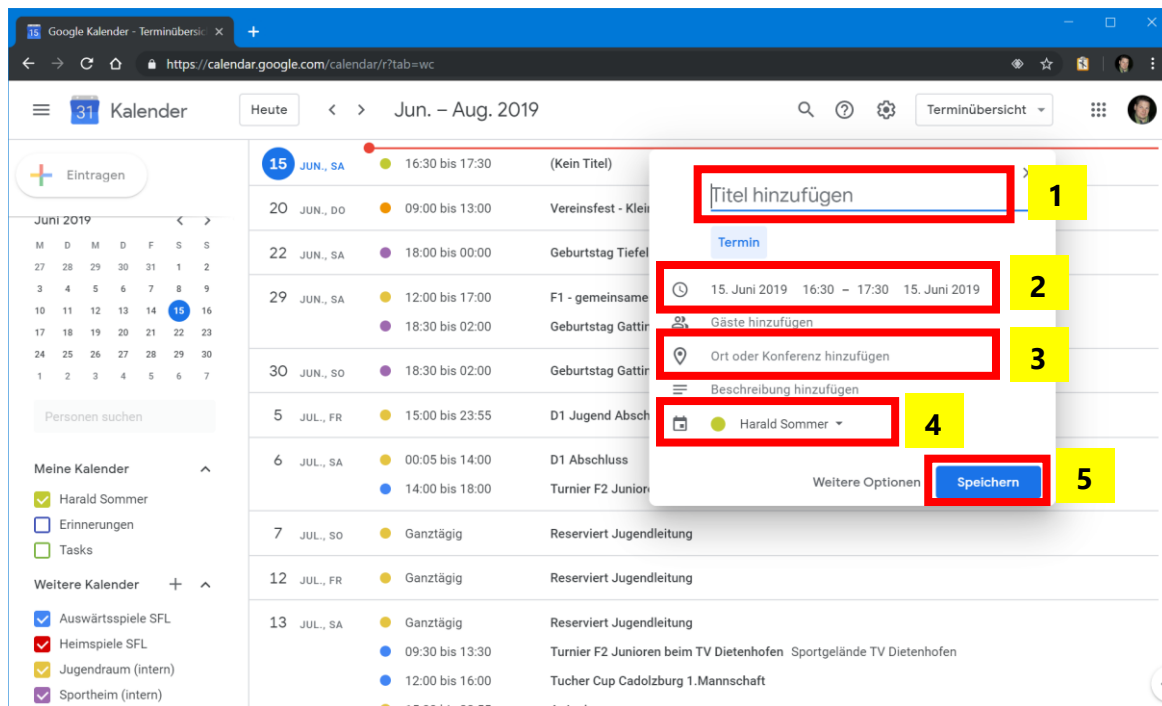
Google Kalender - Terminübersic ×

https://calendar.google.com/calendar/r?tab=wc

Kalender

Heute

Jun. – Aug. 2019

Terminübersicht

Eintragen

Juni 2019

| M | D | M | D | F | S | S |
|---|---|---|---|---|---|---|
| 27 | 28 | 29 | 30 | 31 | 1 | 2 |
| 3 | 4 | 5 | 6 | 7 | 8 | 9 |
| 10 | 11 | 12 | 13 | 14 | 15 | 16 |
| 17 | 18 | 19 | 20 | 21 | 22 | 23 |
| 24 | 25 | 26 | 27 | 28 | 29 | 30 |
| 1 | 2 | 3 | 4 | 5 | 6 | 7 |

Personen suchen

Meine Kalender

Harald Sommer

Erinnerungen

Tasks

Weitere Kalender

Auswärtsspiele SFL

Heimspiele SFL

Jugendraum (intern)

Sportheim (intern)

15 JUN., SA 16:30 bis 17:30 (Kein Titel)

20 JUN., DO 09:00 bis 13:00 Vereinsfest - Klei

22 JUN., SA 18:00 bis 00:00 Geburtstag Tiefel

29 JUN., SA 12:00 bis 17:00 F1 - gemeinsame

18:30 bis 02:00 Geburtstag Gattin

30 JUN., SO 18:30 bis 02:00 Geburtstag Gattin

5 JUL., FR 15:00 bis 23:55 D1 Jugend Absch

6 JUL., SA 00:05 bis 14:00 D1 Abschluss

14:00 bis 18:00 Turnier F2 Junior

7 JUL., SO Ganztägig Reserviert Jugendleitung

12 JUL., FR Ganztägig Reserviert Jugendleitung

13 JUL., SA Ganztägig Reserviert Jugendleitung

09:30 bis 13:30 Turnier F2 Junioren beim TV Dietenhofen Sportgelände TV Dietenhofen

12:00 bis 16:00 Tucher Cup Cadolzburg 1.Mannschaft

Titel hinzufügen

1

Termin

15. Juni 2019 16:30 – 17:30 15. Juni 2019

2

Gäste hinzufügen

Ort oder Konferenz hinzufügen

3

Beschreibung hinzufügen

Harald Sommer

4

Weitere Optionen

Speichern

5